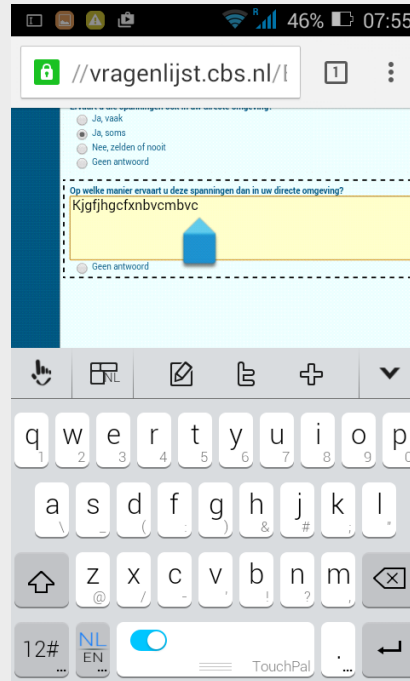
R 46% 07:55

//vragenlijst.cbs.nl/

1

Ervaart u deze spanningen ook in uw directe omgeving?

Ja, vaak

Ja, soms

Nee, zelden of nooit

Geen antwoord

Op welke manier ervaart u deze spanningen dan in uw directe omgeving?

Kjgfjhgcfxnbvcmbvc

Geen antwoord

NL

q 1 w 2 e 3 r 4 t 5 y 6 u 7 i 8 o 9 p 0

a \ s _ d ( f : g ) h & j # k " l .

z @ x / c - v ' b ! n ? m ,

12#

NL EN

TouchPal

.